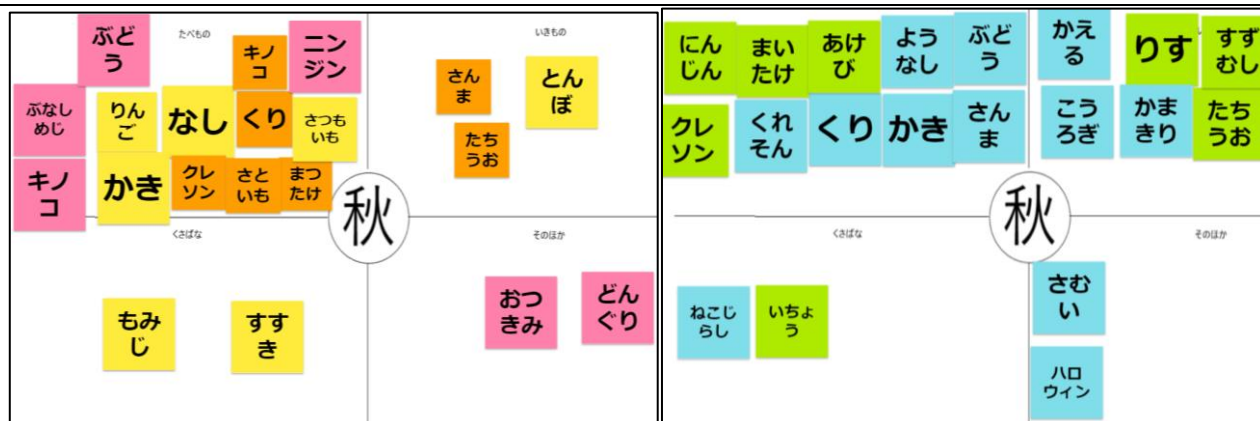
たべもの

ぶどう
ニンジン
キノコ
ぶなしめじ
りんご
なし
くり
さつもいも
キノコ
かき
クレソン
さといも
まつたけ

いきもの

さんま
とんぼ
たちうお

秋

くさばな

もみじ
すすき

そのほか

おつきみ
どんぐり

にんじん
まいたけ
あけび
ようなし
ぶどう
かえる
りす
すずむし
クレソン
くれそん
くり
かき
さんま
こうろぎ
かまきり
たちうお

秋

くさばな

ねこじらし
いちょう

そのほか

さむい
ハロウィン